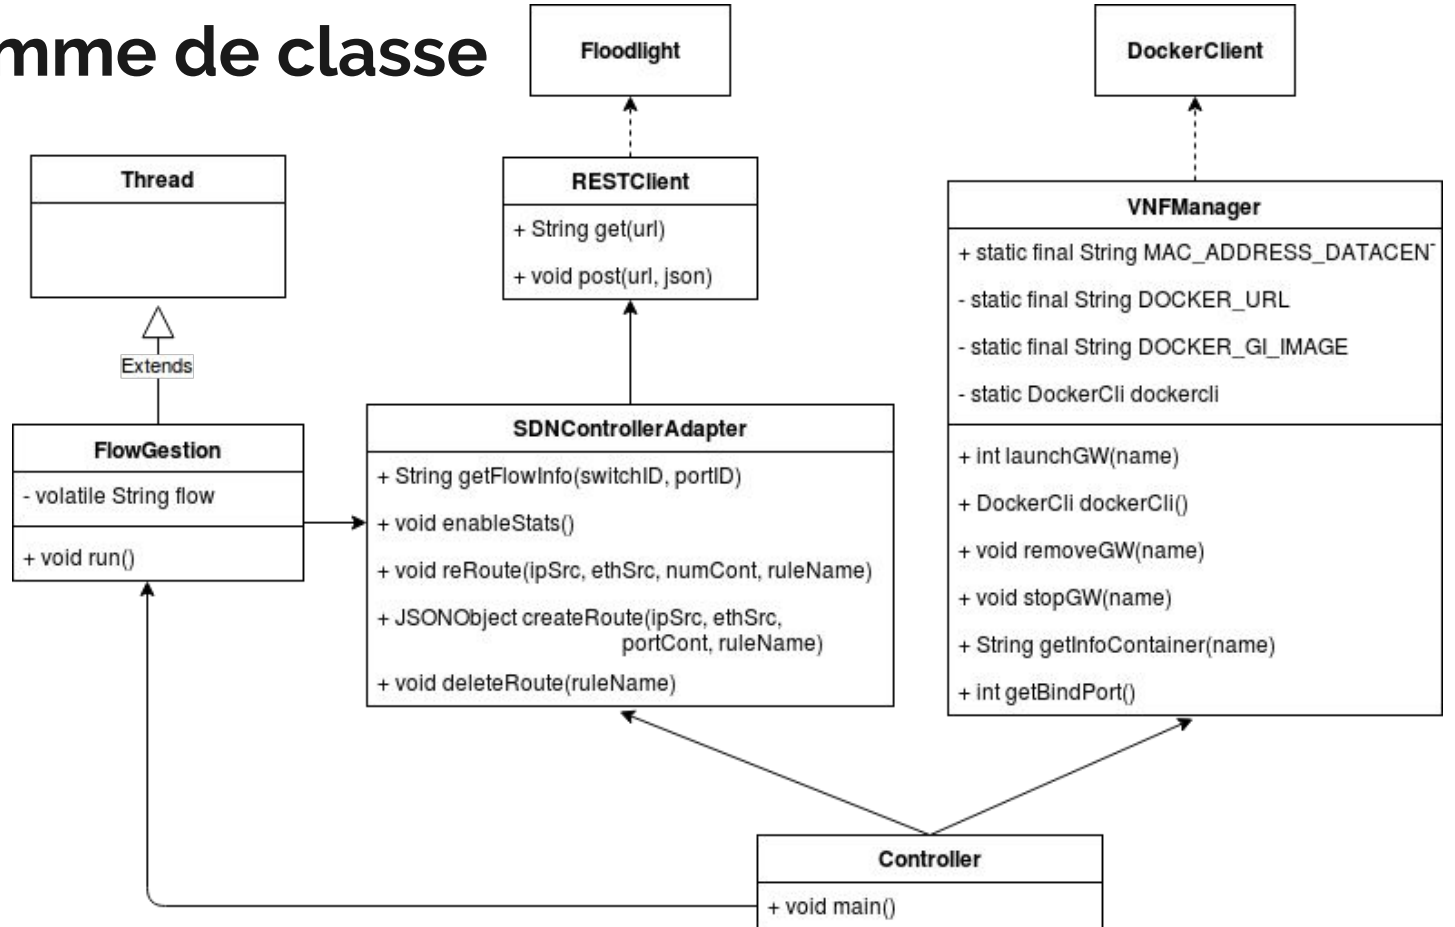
mme de classe

Floodlight

DockerClient

Thread

RESTClient
+ String get(url)
+ void post(url, json)

VNFManager
+ static final String MAC_ADDRESS_DATACEN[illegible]
- static final String DOCKER_URL
- static final String DOCKER_GI_IMAGE
- static DockerCli dockercli
+ int launchGW(name)
+ DockerCli dockerCli()
+ void removeGW(name)
+ void stopGW(name)
+ String getInfoContainer(name)
+ int getBindPort()

Extends

FlowGestion
- volatile String flow
+ void run()

SDNControllerAdapter
+ String getFlowInfo(switchID, portID)
+ void enableStats()
+ void reRoute(ipSrc, ethSrc, numCont, ruleName)
+ JSONObject createRoute(ipSrc, ethSrc, portCont, ruleName)
+ void deleteRoute(ruleName)

Controller
+ void main()